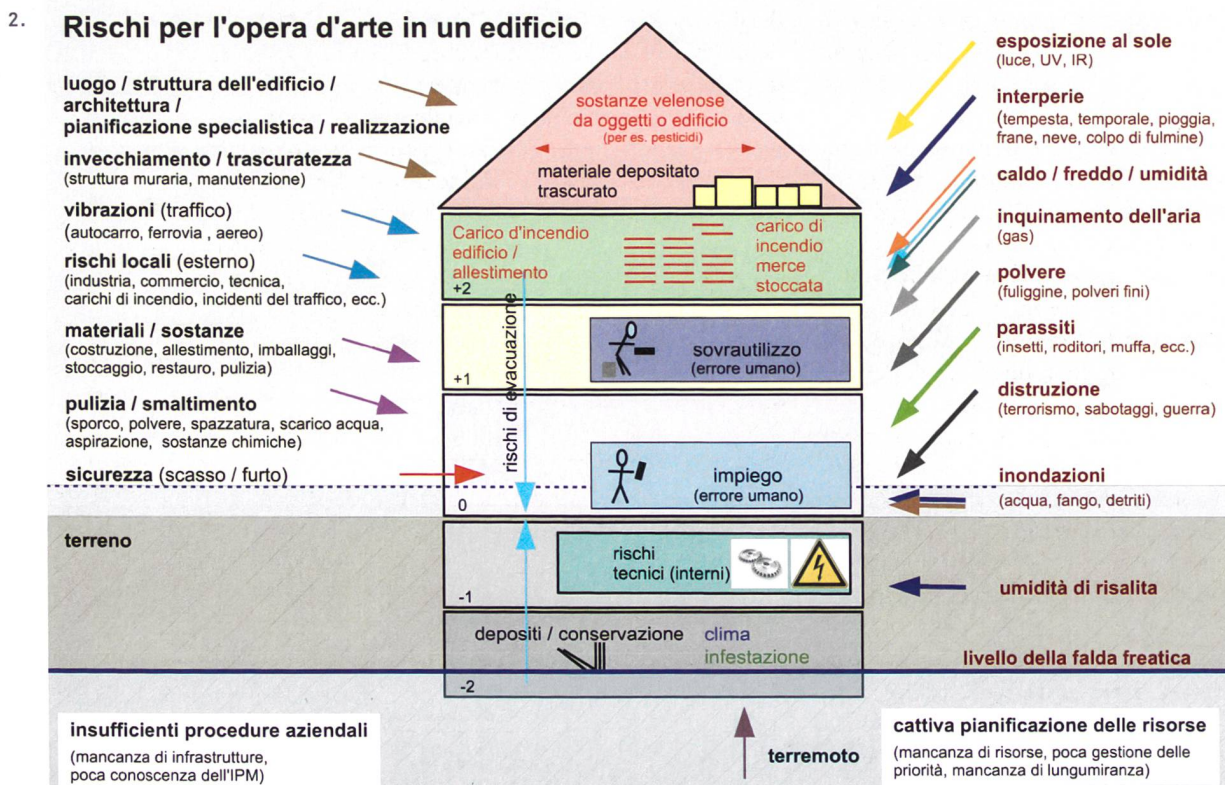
2.

Rischi per l'opera d'arte in un edificio

luogo / struttura dell'edificio / architettura / pianificazione specialistica / realizzazione

invecchiamento / trascuratezza
(struttura muraria, manutenzione)

vibrazioni (traffico)
(autocarro, ferrovia , aereo)

rischi locali (esterno)
(industria, commercio, tecnica, carichi di incendio, incidenti del traffico, ecc.)

materiali / sostanze
(costruzione, allestimento, imballaggi, stoccaggio, restauro, pulizia)

pulizia / smaltimento
(sporco, polvere, spazzatura, scarico acqua, aspirazione, sostanze chimiche)

sicurezza (scasso / furto)

terreno

sostanze velenose da oggetti o edificio
(per es. pesticidi)

materiale depositato trascurato

Carico d'incendio edificio / allestimento

carico di incendio merce stoccata

+2

rischi di evacuazione

sovrautilizzo
(errore umano)

+1

impiego
(errore umano)

0

rischi tecnici (interni)

-1

depositi / conservazione

clima

infestazione

-2

esposizione al sole
(luce, UV, IR)

interperie
(tempesta, temporale, pioggia, frane, neve, colpo di fulmine)

caldo / freddo / umidità

inquinamento dell'aria
(gas)

polvere
(fuliggine, polveri fini)

parassiti
(insetti, roditori, muffa, ecc.)

distruzione
(terrorismo, sabotaggi, guerra)

inondazioni
(acqua, fango, detriti)

umidità di risalita

livello della falda freatica

insufficienti procedure aziendali
(mancanza di infrastrutture, poca conoscenza dell'IPM)

terremoto

cattiva pianificazione delle risorse
(mancanza di risorse, poca gestione delle priorità, mancanza di lungumiranza)